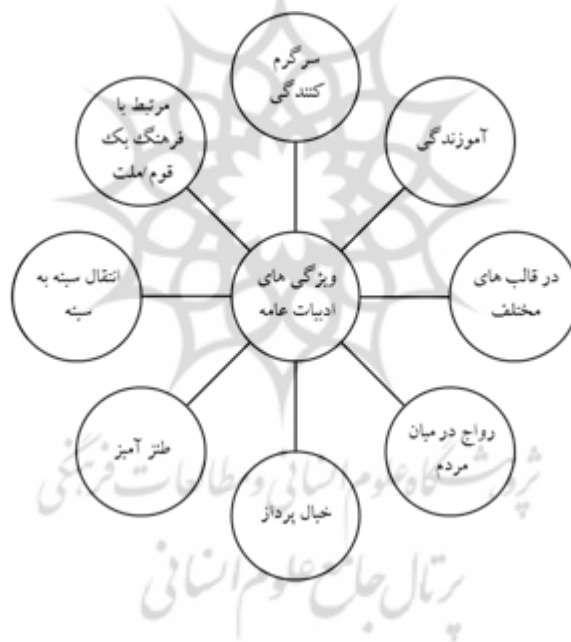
ویژگی های ادبیات عامه

سرگرم کنندگی

آموزندگی

در قالب های مختلف

رواج در میان مردم

خیال پرداز

طنز آمیز

انتقال سینه به سینه

مرتبط با فرهنگ یک قوم/ملت

پژوهشگاه علوم انسانی و مطالعات فرهنگی
پرتال جامع علوم انسانی